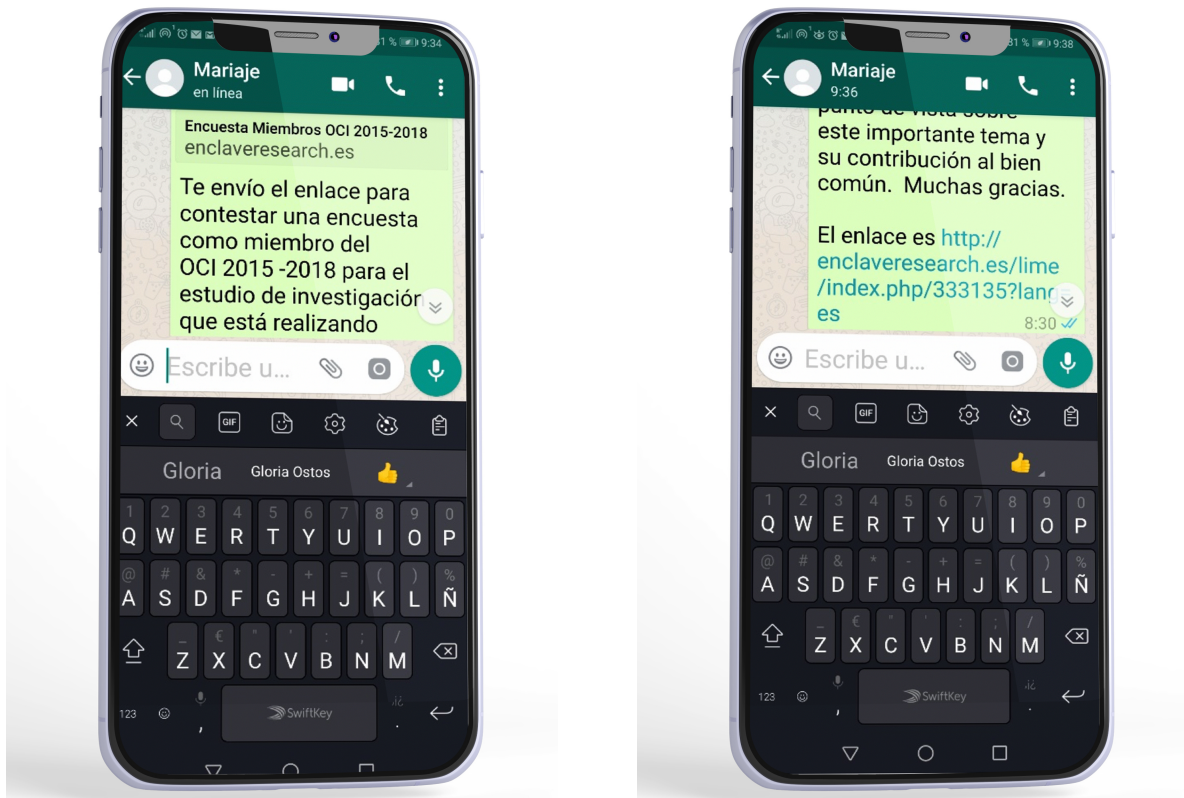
81 % 9:34

Mariaje
en línea

Encuesta Miembros OCI 2015-2018
enclaveresearch.es

Te envío el enlace para contestar una encuesta como miembro del OCI 2015 -2018 para el estudio de investigación que está realizando

Escribe u...

GIF

Gloria   Gloria Ostos

1 Q 2 W 3 E 4 R 5 T 6 Y 7 U 8 I 9 O 0 P
@ A # S & D * F - G + H = J ( K ) L % Ñ
_ Z € X " C ' V : B ; N / M
123 , SwiftKey .¡¿

81 % 9:38

Mariaje
9:36

este importante tema y su contribución al bien común. Muchas gracias.

El enlace es http://enclaveresearch.es/lime/index.php/333135?lang=es
8:30

Escribe u...

GIF

Gloria   Gloria Ostos

1 Q 2 W 3 E 4 R 5 T 6 Y 7 U 8 I 9 O 0 P
@ A # S & D * F - G + H = J ( K ) L % Ñ
_ Z € X " C ' V : B ; N / M
123 , SwiftKey .¡¿